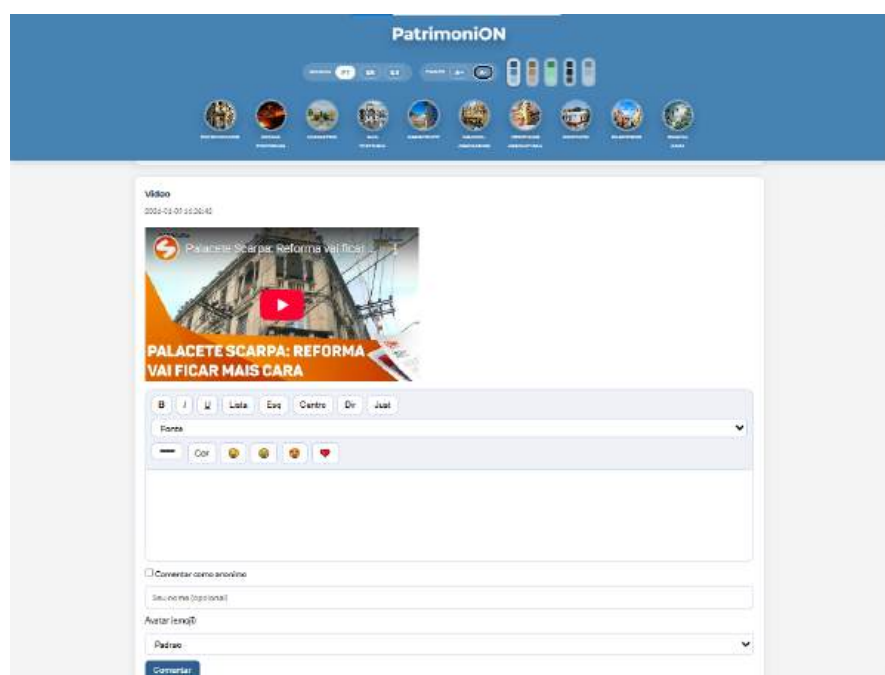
PatrimoniON

PT ES EN

A+ A-

Video

2026-01-01 16:26:45

Palacete Scarpa: Reforma vai ficar...

PALACETE SCARPA: REFORMA VAI FICAR MAIS CARA

B I U Lista Esq Centro Dir Just

Fonte

Cor

Comentar como anônimo

Seu nome (opcional)

Avatar (emoji)

Padrão

Comentar